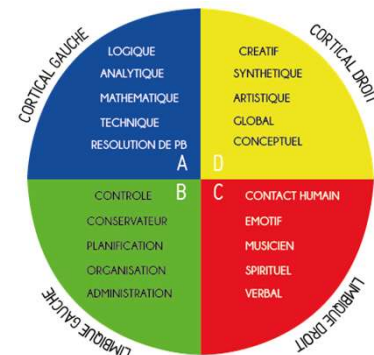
CORTICAL GAUCHE

LOGIQUE
ANALYTIQUE
MATHEMATIQUE
TECHNIQUE
RESOLUTION DE PB
A

CORTICAL DROIT

CREATIF
SYNTHETIQUE
ARTISTIQUE
GLOBAL
CONCEPTUEL
D

B
CONTROLE
CONSERVATEUR
PLANIFICATION
ORGANISATION
ADMINISTRATION

LIMBIQUE GAUCHE

C
CONTACT HUMAIN
EMOTIF
MUSICIEN
SPIRITUEL
VERBAL

LIMBIQUE DROIT